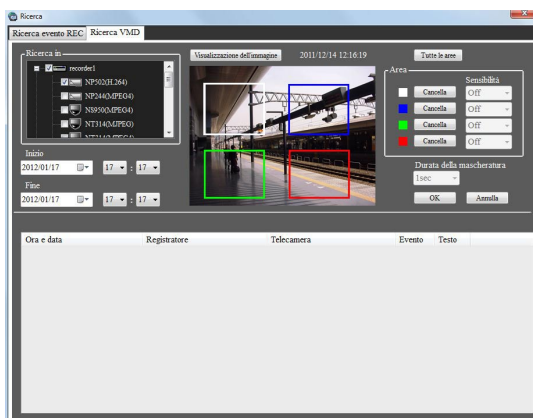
Ricerca

Ricerca evento REC | Ricerca VMD

Ricerca in

recorder1

NP502(H.264)

NP244(MPEG4)

NS950(MPEG4)

NT314(MPEG)

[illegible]

Inizio

2012/01/17 17 : 17

Fine

2012/01/17 17 : 17

Visualizzazione dell'immagine

2011/12/14 12:16:19

Tutte le aree

Area

Sensibilità

Cancella Off

Cancella Off

Cancella Off

Cancella Off

Durata della mascheratura

1sec

OK

Annulla

| Ora e data | Registratore | Telecamera | Evento | Testo |
|---|---|---|---|---|